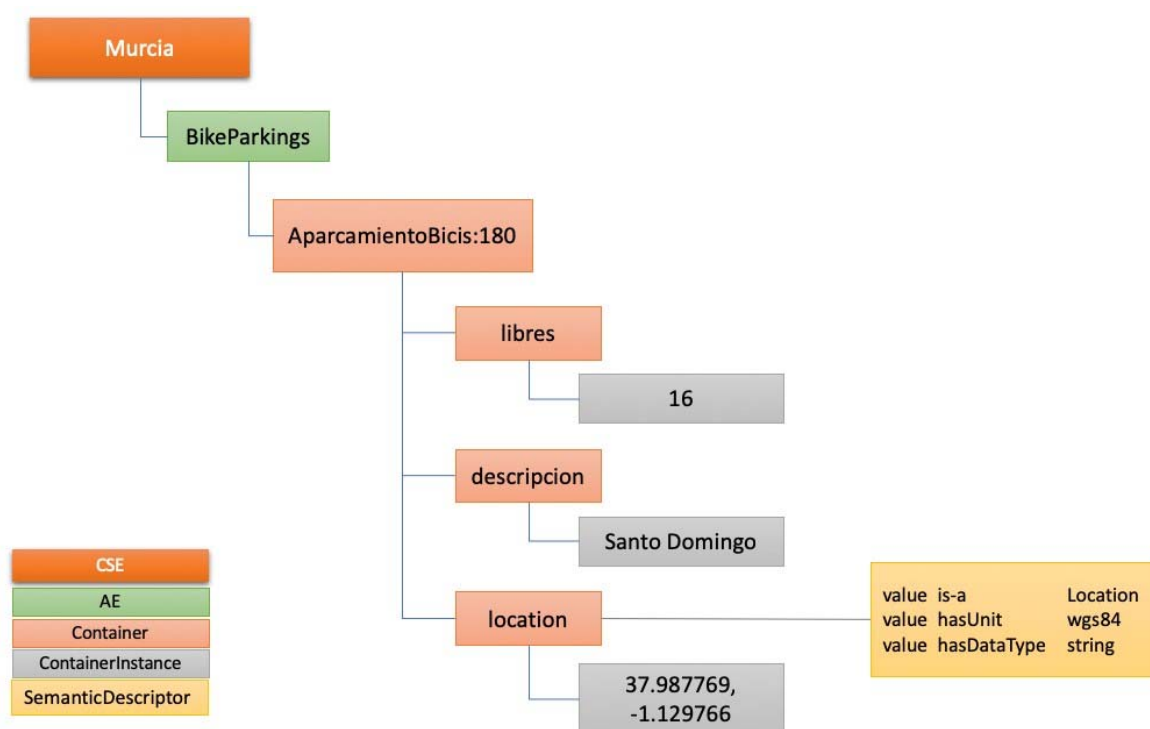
Murcia

BikeParkings

AparcamientoBicis:180

libres

16

descripcion

Santo Domingo

location

| value | is-a | Location |
|---|---|---|
| value | hasUnit | wgs84 |
| value | hasDataType | string |

37.987769, -1.129766

CSE
AE
Container
ContainerInstance
SemanticDescriptor